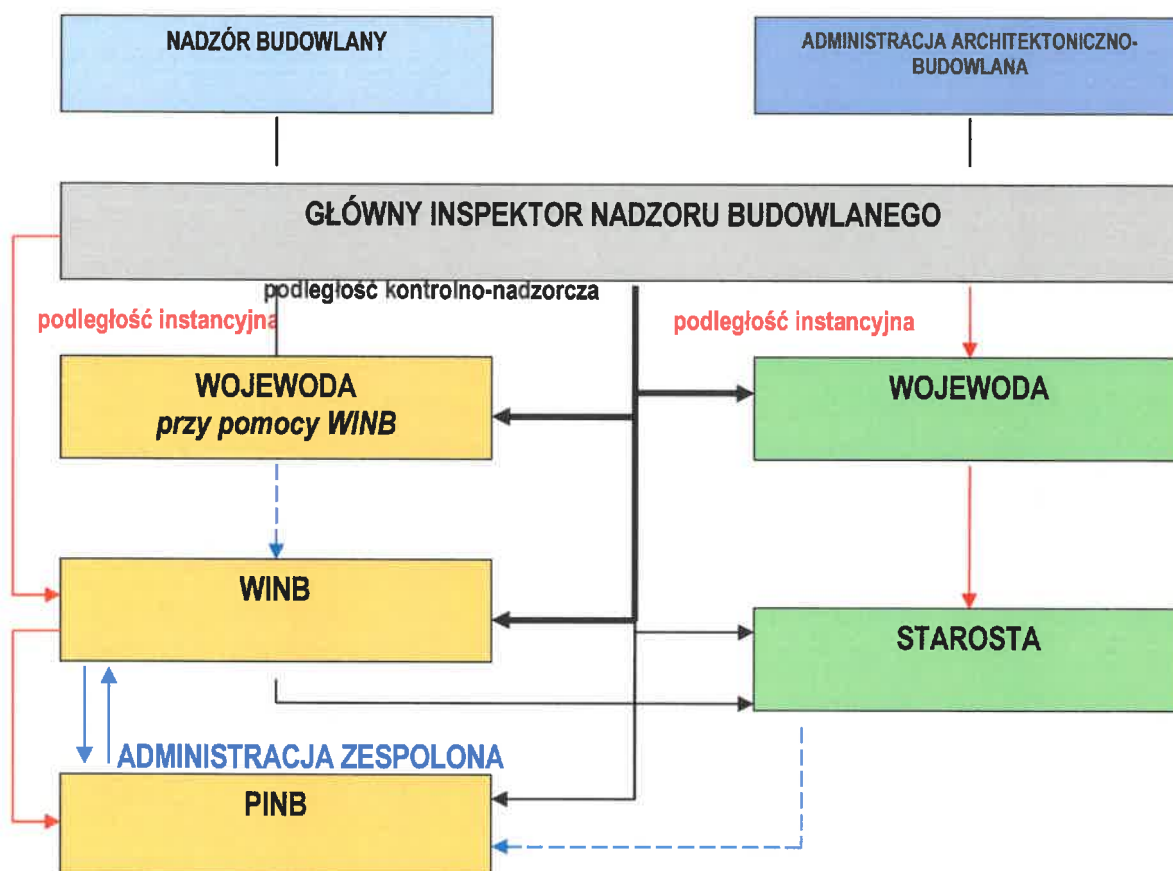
NADZÓR BUDOWLANY

ADMINISTRACJA ARCHITEKTONICZNO-BUDOWLANA

GŁÓWNY INSPEKTOR NADZORU BUDOWLANEGO

podległość kontrolno-nadzorcza

podległość instancyjna

podległość instancyjna

WOJEWODA
przy pomocy WINB

WOJEWODA

WINB

STAROSTA

ADMINISTRACJA ZESPOLONA

PINB